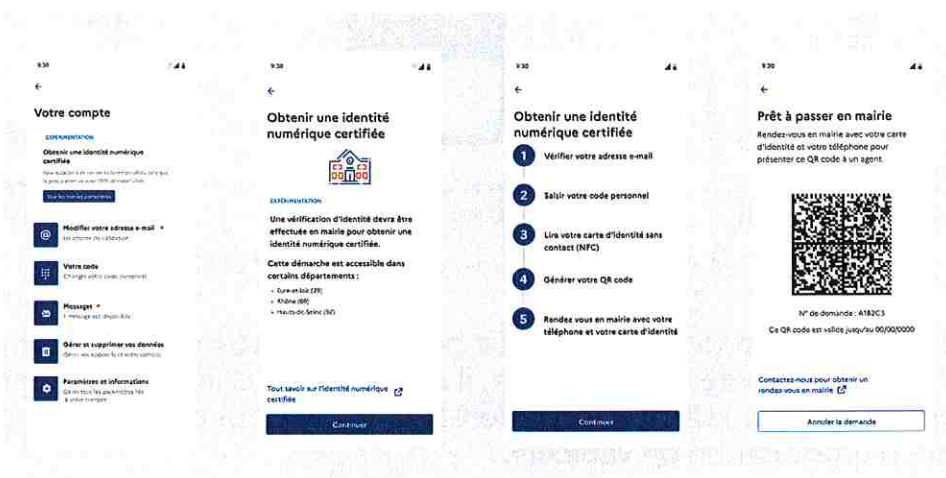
9:30

Votre compte

EXPÉRIMENTATION

Obtenir une identité numérique certifiée

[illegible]

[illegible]

Modifier votre adresse e-mail
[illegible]

Votre code
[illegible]

Messages
1 message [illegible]

Gérer et supprimer vos données
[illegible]

Paramètres et informations
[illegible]

9:30

Obtenir une identité numérique certifiée

EXPÉRIMENTATION

Une vérification d'identité devra être effectuée en mairie pour obtenir une identité numérique certifiée.

Cette démarche est accessible dans certains départements :

- Eure-et-Loir (28)
- Rhône (69)
- Hauts-de-Seine (92)

Tout savoir sur l'identité numérique certifiée

Continuer

9:30

Obtenir une identité numérique certifiée

1 Vérifier votre adresse e-mail

2 Saisir votre code personnel

3 Lire votre carte d'identité sans contact (NFC)

4 Générer votre QR code

5 Rendez vous en mairie avec votre téléphone et votre carte d'identité

Continuer

9:30

Prêt à passer en mairie

Rendez-vous en mairie avec votre carte d'identité et votre téléphone pour présenter ce QR code à un agent.

N° de demande : A182C3

Ce QR code est valide jusqu'au 00/00/0000

Contactez-nous pour obtenir un rendez-vous en mairie

Annuler la demande